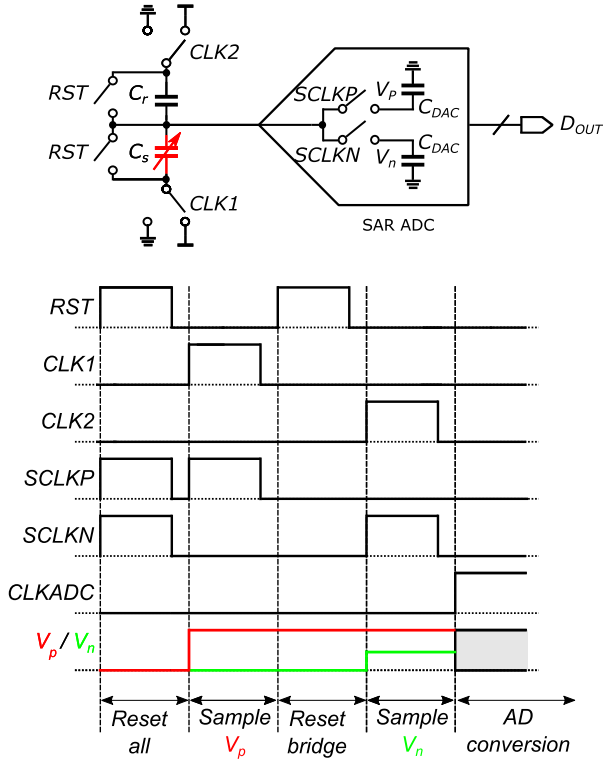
CLK2

RST $C_r$

RST $C_s$

CLK1

SCLKP $V_P$ $C_{DAC}$

SCLKN $V_n$ $C_{DAC}$

$D_{OUT}$

SAR ADC

RST

CLK1

CLK2

SCLKP

SCLKN

CLKADC

$V_p$ / $V_n$

Reset all

Sample $V_p$

Reset bridge

Sample $V_n$

AD conversion